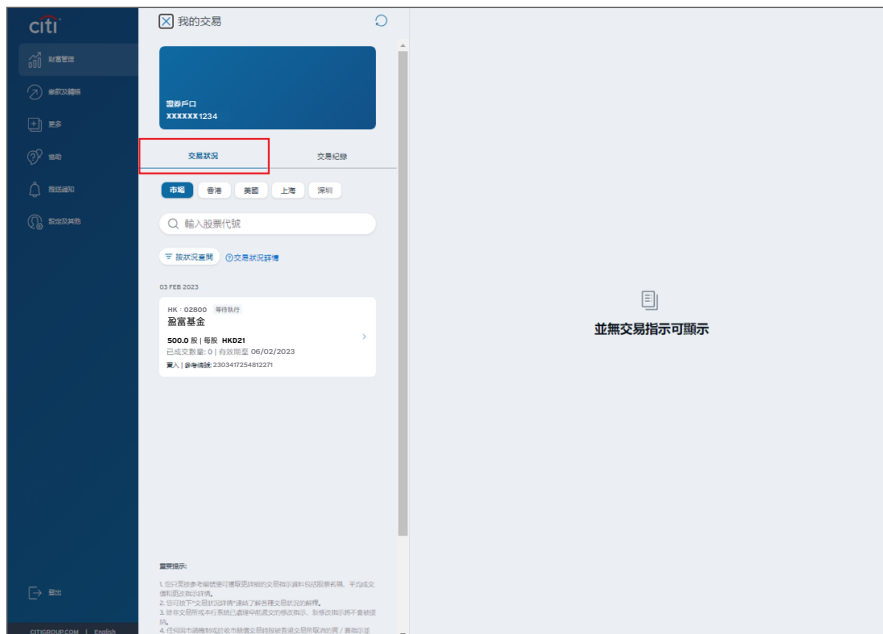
citi

財富管理

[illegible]

更多

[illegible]

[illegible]

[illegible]

登出

CITIGROUP.COM | English

我的交易

證券戶口
XXXXXX1234

交易狀況

交易紀錄

市場 香港 美國 上海 深圳

輸入股票代號

按狀況查閱 交易狀況詳情

03 FEB 2023

HK : 02800 等待執行
盈富基金
500.0 股 | 每股 HKD21
已成交數量: 0 | 有效期至 06/02/2023
買入 | 參考編號 2303417254812271

重要提示:

1. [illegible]
2. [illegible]
3. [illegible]
4. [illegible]

並無交易指示可顯示